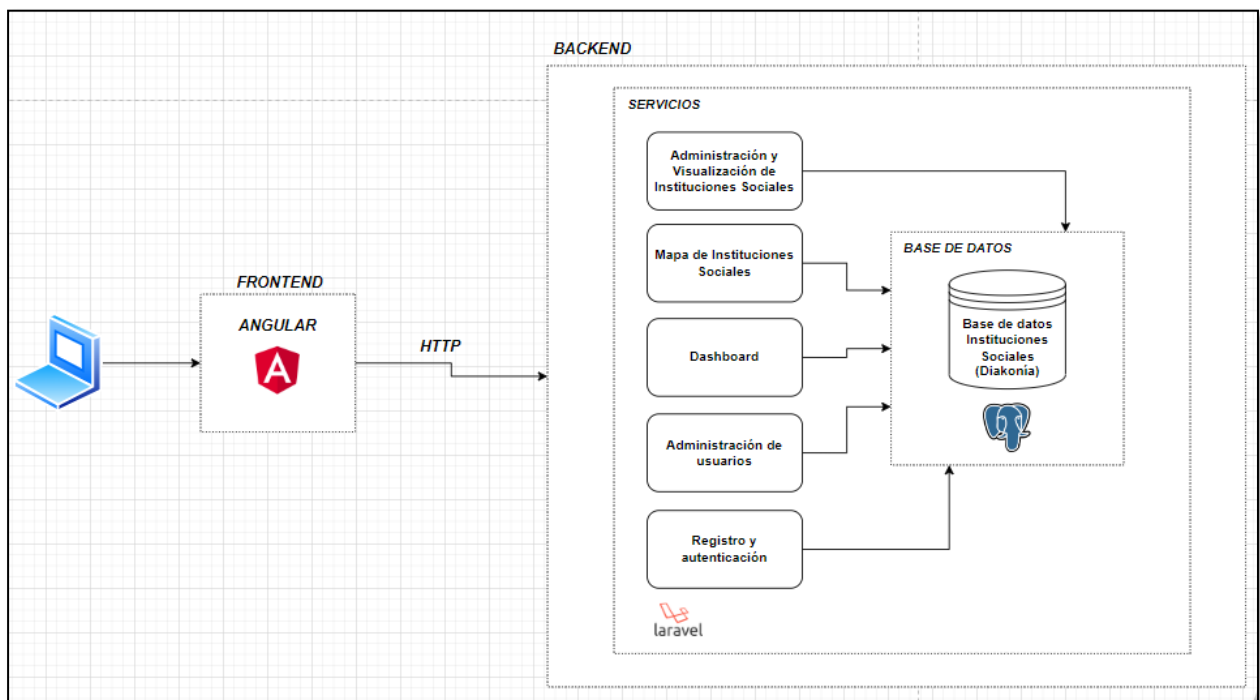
BACKEND

SERVICIOS

Administración y Visualización de Instituciones Sociales

Mapa de Instituciones Sociales

Dashboard

Administración de usuarios

Registro y autenticación

laravel

BASE DE DATOS

Base de datos Instituciones Sociales (Diakonía)

FRONTEND

ANGULAR

HTTP